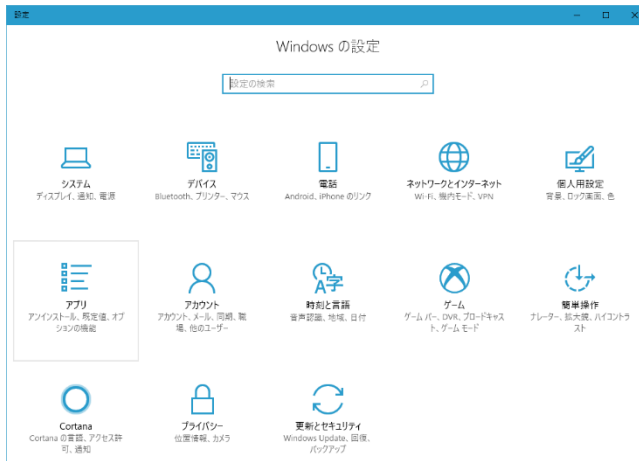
設定

Windows の設定

設定の検索

システム
ディスプレイ、通知、電源

デバイス
Bluetooth、プリンター、マウス

電話
Android、iPhone のリンク

ネットワークとインターネット
Wi-Fi、機内モード、VPN

個人用設定
背景、ロック画面、色

アプリ
アンインストール、既定値、オプションの機能

アカウント
アカウント、メール、同期、職場、他のユーザー

時刻と言語
音声認識、地域、日付

ゲーム
ゲーム バー、DVR、ブロードキャスト、ゲーム モード

簡単操作
ナレーター、拡大鏡、ハイコントラスト

Cortana
Cortana の言語、アクセス許可、通知

プライバシー
位置情報、カメラ

更新とセキュリティ
Windows Update、回復、バックアップ